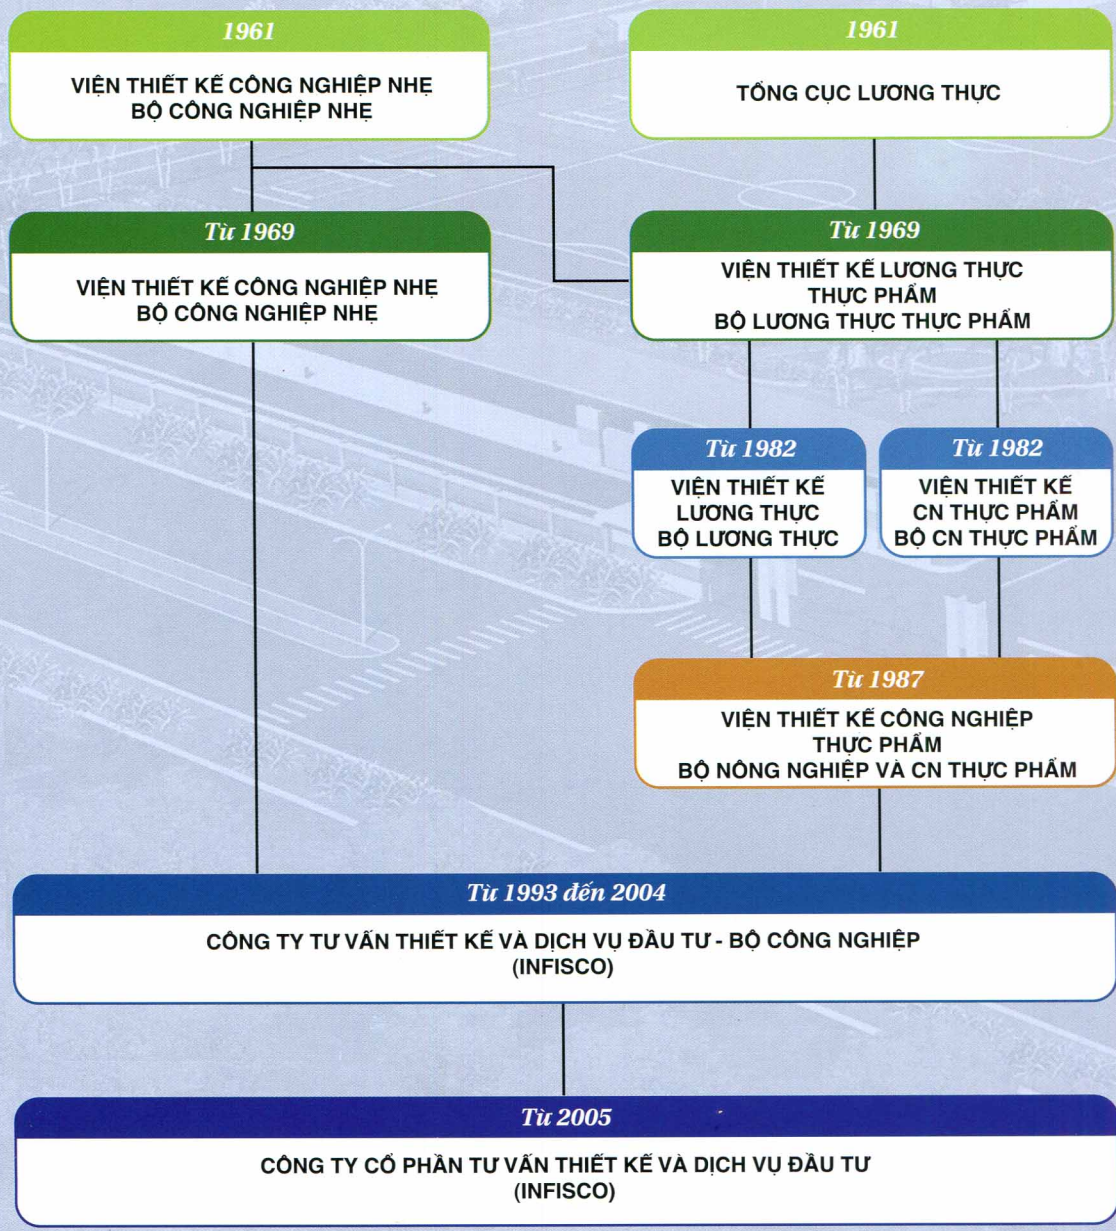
1961

VIỆN THIẾT KẾ CÔNG NGHIỆP NHẸ
BỘ CÔNG NGHIỆP NHẸ

1961

TỔNG CỤC LƯƠNG THỰC

Từ 1969

VIỆN THIẾT KẾ CÔNG NGHIỆP NHẸ
BỘ CÔNG NGHIỆP NHẸ

Từ 1969

VIỆN THIẾT KẾ LƯƠNG THỰC
THỰC PHẨM
BỘ LƯƠNG THỰC THỰC PHẨM

Từ 1982

VIỆN THIẾT KẾ
LƯƠNG THỰC
BỘ LƯƠNG THỰC

Từ 1982

VIỆN THIẾT KẾ
CN THỰC PHẨM
BỘ CN THỰC PHẨM

Từ 1987

VIỆN THIẾT KẾ CÔNG NGHIỆP
THỰC PHẨM
BỘ NÔNG NGHIỆP VÀ CN THỰC PHẨM

Từ 1993 đến 2004

CÔNG TY TƯ VẤN THIẾT KẾ VÀ DỊCH VỤ ĐẦU TƯ - BỘ CÔNG NGHIỆP
(INFISCO)

Từ 2005

CÔNG TY CỔ PHẦN TƯ VẤN THIẾT KẾ VÀ DỊCH VỤ ĐẦU TƯ
(INFISCO)